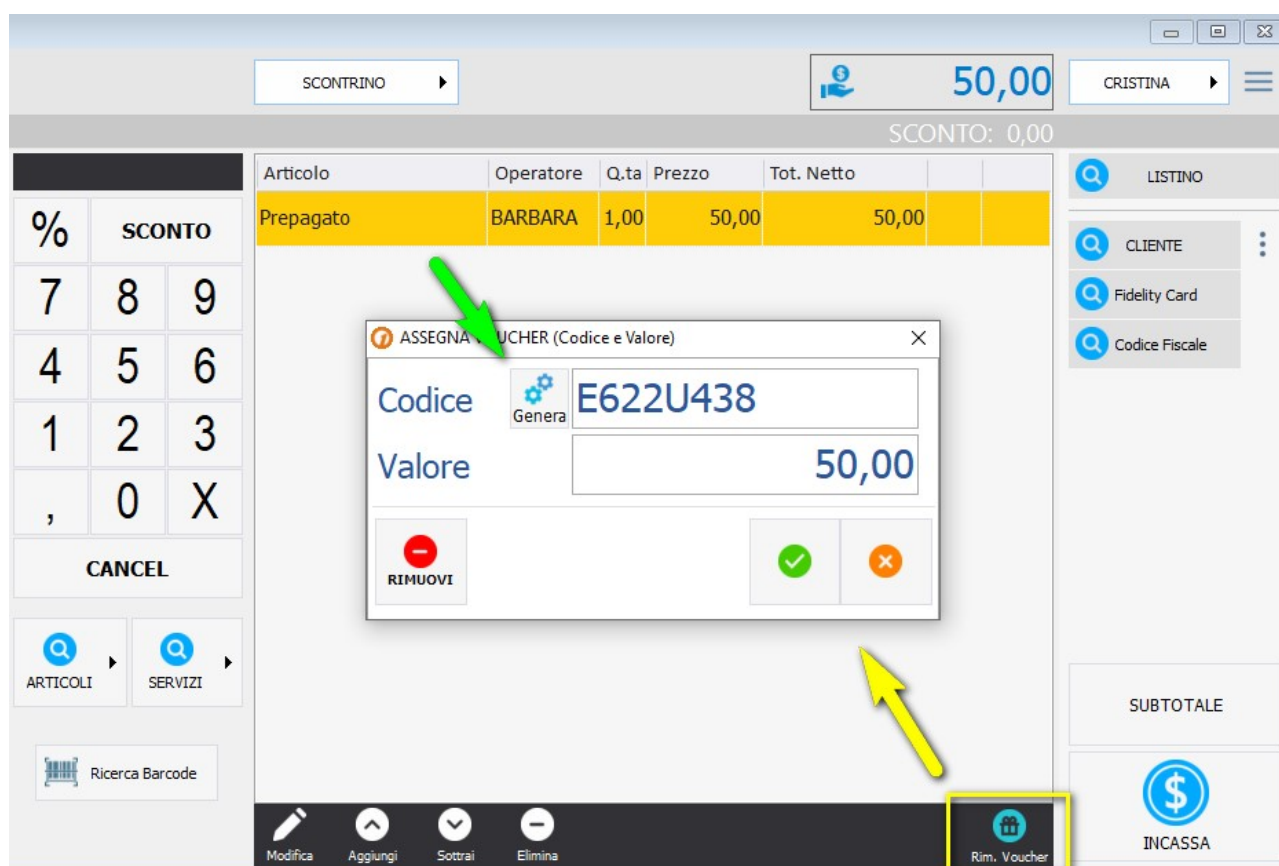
SCONTRINO

50,00

CRISTINA

SCONTO: 0,00

| Articolo | Operatore | Q.ta | Prezzo | Tot. Netto |
|---|---|---|---|---|
| Prepagato | BARBARA | 1,00 | 50,00 | 50,00 |

%
SCONTO
7 8 9
4 5 6
1 2 3
, 0 X
CANCEL

ARTICOLI
SERVIZI

Ricerca Barcode

ASSEGNA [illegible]UCHER (Codice e Valore)

Codice
Genera
E622U438

Valore
50,00

RIMUOVI

LISTINO
CLIENTE
Fidelity Card
Codice Fiscale

SUBTOTALE

INCASSA

Modifica
Aggiungi
Sottrai
Elimina
Rim. Voucher